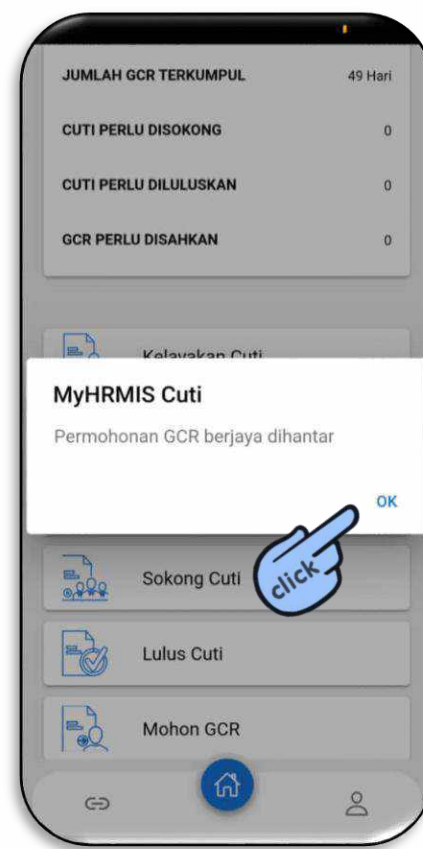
JUMLAH GCR TERKUMPUL 49 Hari

CUTI PERLU DISOKONG 0

CUTI PERLU DILULUSKAN 0

GCR PERLU DISAHKAN 0

Kelayakan Cuti

MyHRMIS Cuti

Permohonan GCR berjaya dihantar

OK

click

Sokong Cuti

Lulus Cuti

Mohon GCR